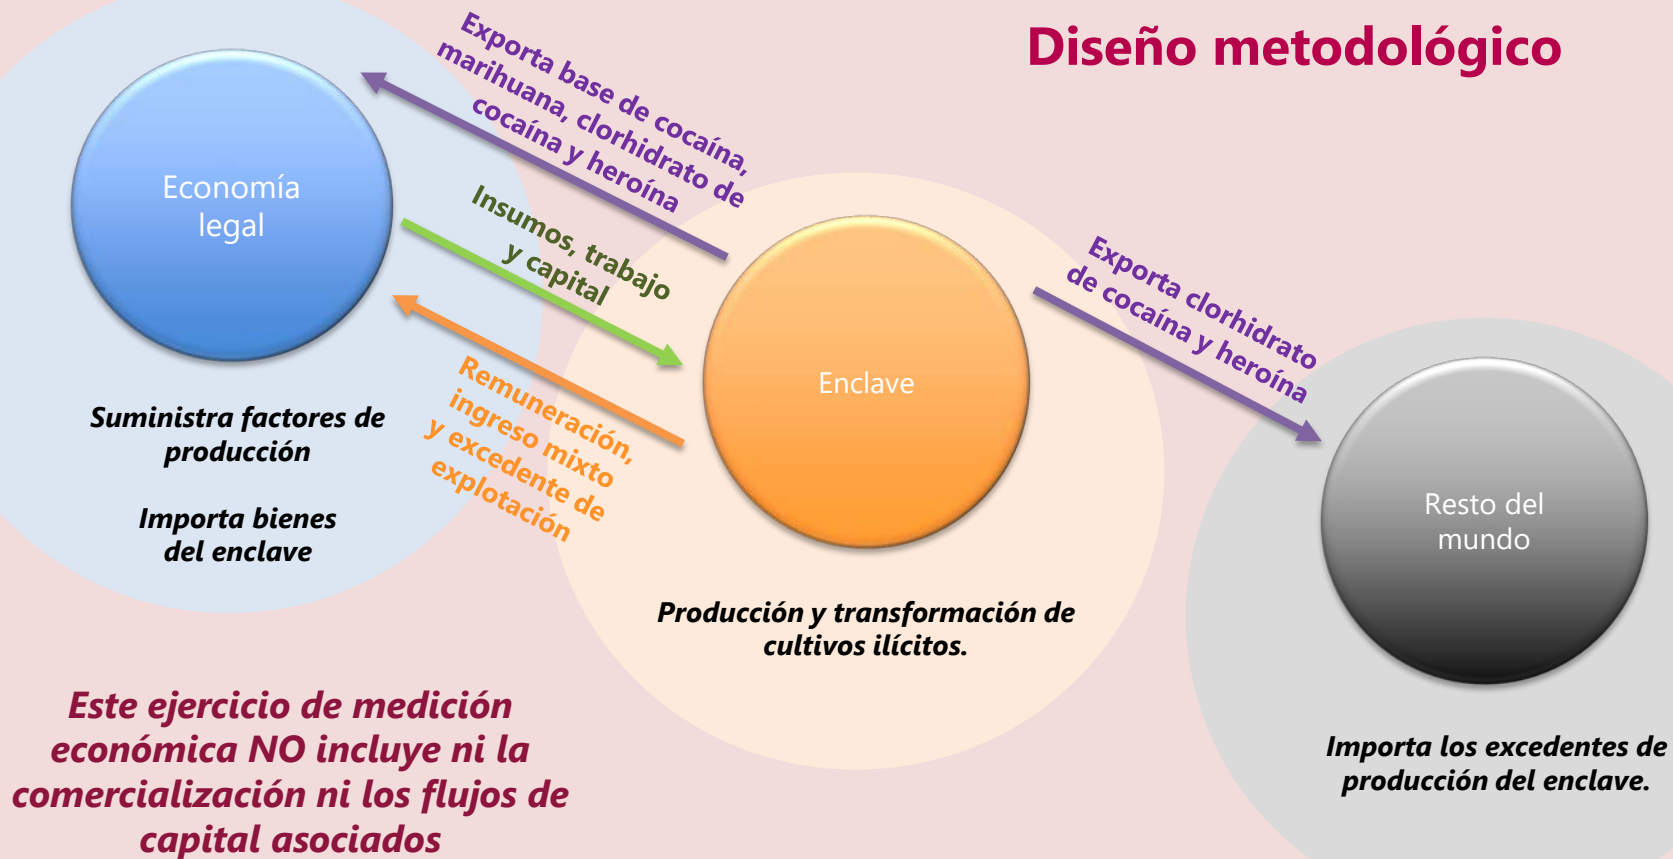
Diseño metodológico

Exporta base de cocaína, marihuana, clorhidrato de cocaína y heroína

Economía legal

Insumos, trabajo y capital

Remuneración, ingreso mixto y excedente de explotación

Enclave

Exporta clorhidrato de cocaína y heroína

Resto del mundo

Suministra factores de producción

Importa bienes del enclave

Producción y transformación de cultivos ilícitos.

Importa los excedentes de producción del enclave.

Este ejercicio de medición económica NO incluye ni la comercialización ni los flujos de capital asociados